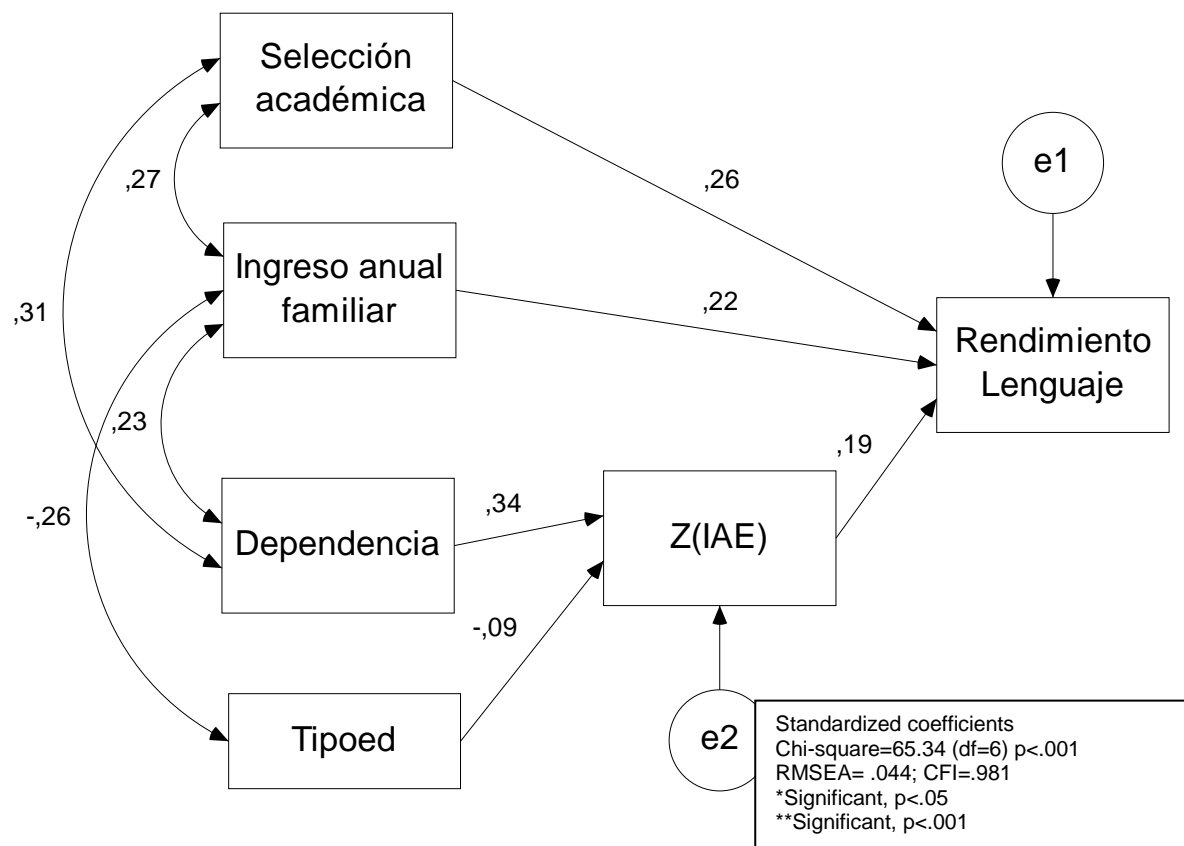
Selección académica

,27

,31

Ingreso anual familiar

,23

-,26

Dependencia

Tipoed

,26

,22

e1

Rendimiento Lenguaje

,19

,34

Z(IAE)

-,09

e2

Standardized coefficients
Chi-square=65.34 (df=6) p<.001
RMSEA= .044; CFI=.981
*Significant, p<.05
**Significant, p<.001